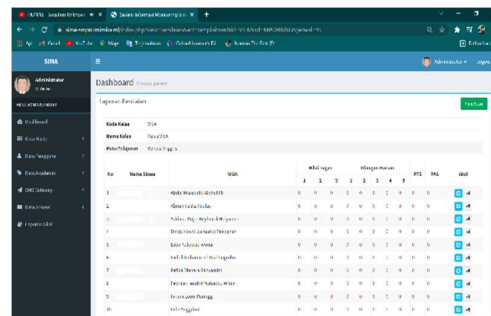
SIMA

Administrator

Dashboard Control panel

Laporan Penilaian

Print Data

Kode Kelas VIIA

Nama Kelas Kelas VIIA

Mata Pelajaran Bahasa Inggris

| No | Nama Siswa | NISN | Nilai Tugas 1 | 2 | 3 | Ulangan Harian 1 | 2 | 3 | 4 | 5 | PTS | PAS | Aksi |
|---|---|---|---|---|---|---|---|---|---|---|---|---|---|
| 1 | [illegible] | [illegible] | 0 | 0 | 0 | 0 | 0 | 0 | 0 | 0 | 0 | 0 | |
| 2 | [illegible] | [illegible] | 0 | 0 | 0 | 0 | 0 | 0 | 0 | 0 | 0 | 0 | |
| 3 | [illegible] | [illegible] | 0 | 0 | 0 | 0 | 0 | 0 | 0 | 0 | 0 | 0 | |
| 4 | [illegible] | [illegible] | 0 | 0 | 0 | 0 | 0 | 0 | 0 | 0 | 0 | 0 | |
| 5 | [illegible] | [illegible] | 0 | 0 | 0 | 0 | 0 | 0 | 0 | 0 | 0 | 0 | |
| 6 | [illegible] | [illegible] | 0 | 0 | 0 | 0 | 0 | 0 | 0 | 0 | 0 | 0 | |
| 7 | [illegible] | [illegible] | 0 | 0 | 0 | 0 | 0 | 0 | 0 | 0 | 0 | 0 | |
| 8 | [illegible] | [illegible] | 0 | 0 | 0 | 0 | 0 | 0 | 0 | 0 | 0 | 0 | |
| 9 | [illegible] | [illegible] | 0 | 0 | 0 | 0 | 0 | 0 | 0 | 0 | 0 | 0 | |
| 10 | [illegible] | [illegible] | 0 | 0 | 0 | 0 | 0 | 0 | 0 | 0 | 0 | 0 | |

Dashboard
Data Kelas
Data Pengguna
Data Akademik
SMS Gateway
Data Laporan
Laporan Nilai